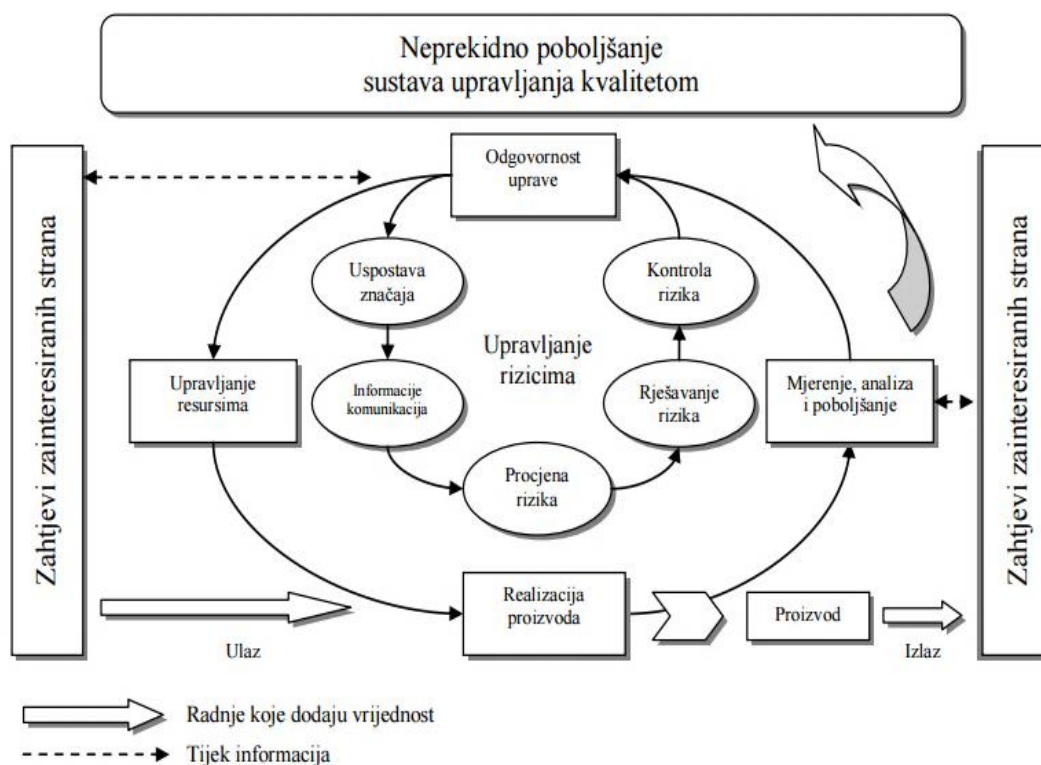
Neprekidno poboljšanje sustava upravljanja kvalitetom

Zahtjevi zainteresiranih strana

Odgovornost uprave

Uspostava značaja

Kontrola rizika

Upravljanje rizicima

Upravljanje resursima

Informacije komunikacija

Rješavanje rizika

Mjerenje, analiza i poboljšanje

Procjena rizika

Zahtjevi zainteresiranih strana

Realizacija proizvoda

Proizvod

Ulaz

Izlaz

Radnje koje dodaju vrijednost

Tijek informacija